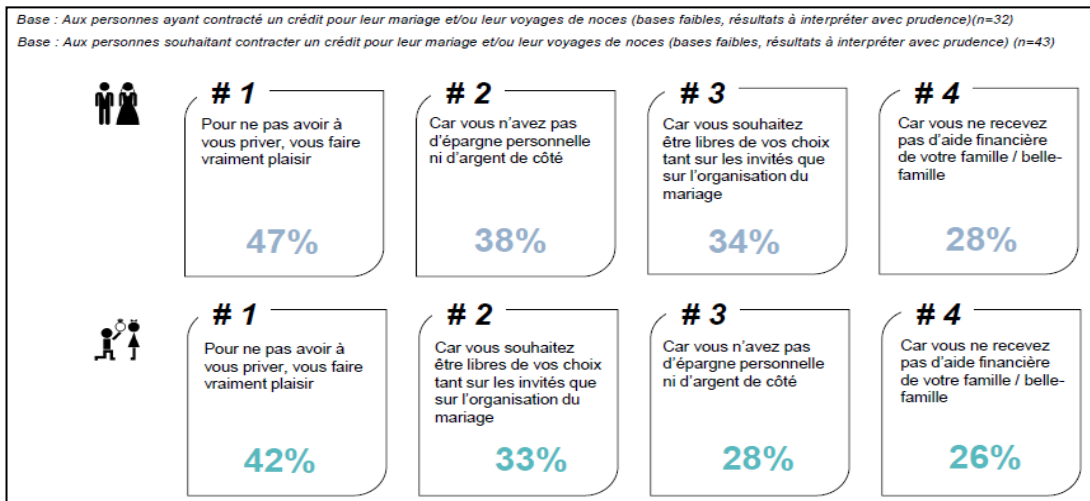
Base : Aux personnes ayant contracté un crédit pour leur mariage et/ou leur voyages de noces (bases faibles, résultats à interpréter avec prudence)(n=32)

Base : Aux personnes souhaitant contracter un crédit pour leur mariage et/ou leur voyages de noces (bases faibles, résultats à interpréter avec prudence) (n=43)

# 1
Pour ne pas avoir à vous priver, vous faire vraiment plaisir
47%

# 2
Car vous n'avez pas d'épargne personnelle ni d'argent de côté
38%

# 3
Car vous souhaitez être libres de vos choix tant sur les invités que sur l'organisation du mariage
34%

# 4
Car vous ne recevez pas d'aide financière de votre famille / belle-famille
28%

# 1
Pour ne pas avoir à vous priver, vous faire vraiment plaisir
42%

# 2
Car vous souhaitez être libres de vos choix tant sur les invités que sur l'organisation du mariage
33%

# 3
Car vous n'avez pas d'épargne personnelle ni d'argent de côté
28%

# 4
Car vous ne recevez pas d'aide financière de votre famille / belle-famille
26%